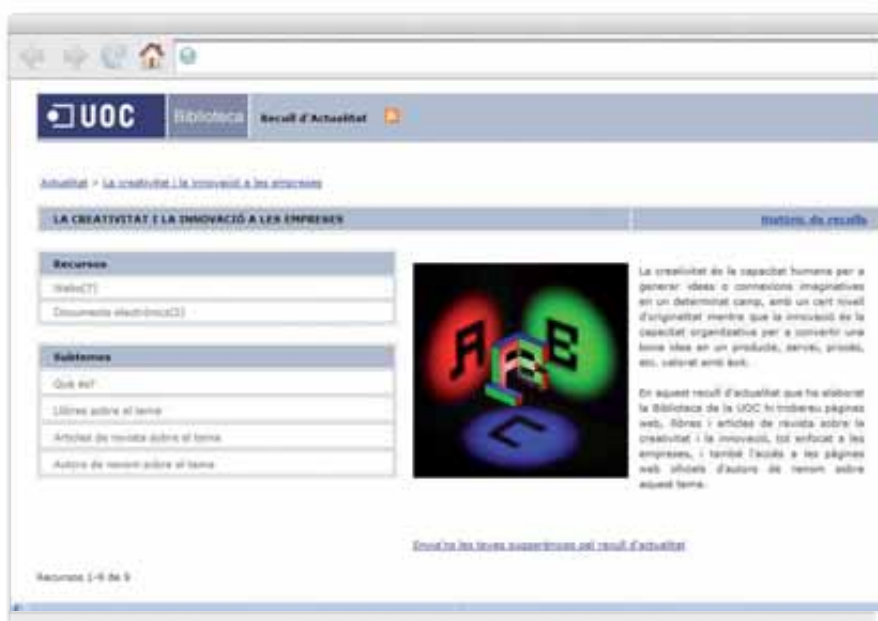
UOC Biblioteca Recull d'Actualitat

Actualitat > La creativitat i la innovació a les empreses

LA CREATIVITAT I LA INNOVACIÓ A LES EMPRESES

Històric de reculls

Recursos
Webs(7)
Documents electrònics(2)

Subtemes
Què és?
Llibres sobre el tema
Articles de revista sobre el tema
Autors de renom sobre el tema

La creativitat és la capacitat humana per a generar idees o connexions imaginatives en un determinat camp, amb un cert nivell d'originalitat mentre que la innovació és la capacitat organitzativa per a convertir una bona idea en un producte, servei, procés, etc. valorat amb èxit.

En aquest recull d'actualitat que ha elaborat la Biblioteca de la UOC hi trobareu pàgines web, llibres i articles de revista sobre la creativitat i la innovació, tot enfocat a les empreses, i també l'accés a les pàgines web oficials d'autors de renom sobre aquest tema.

Envia'ns les teves suggerències pel recull d'actualitat

Recursos 1-9 de 9